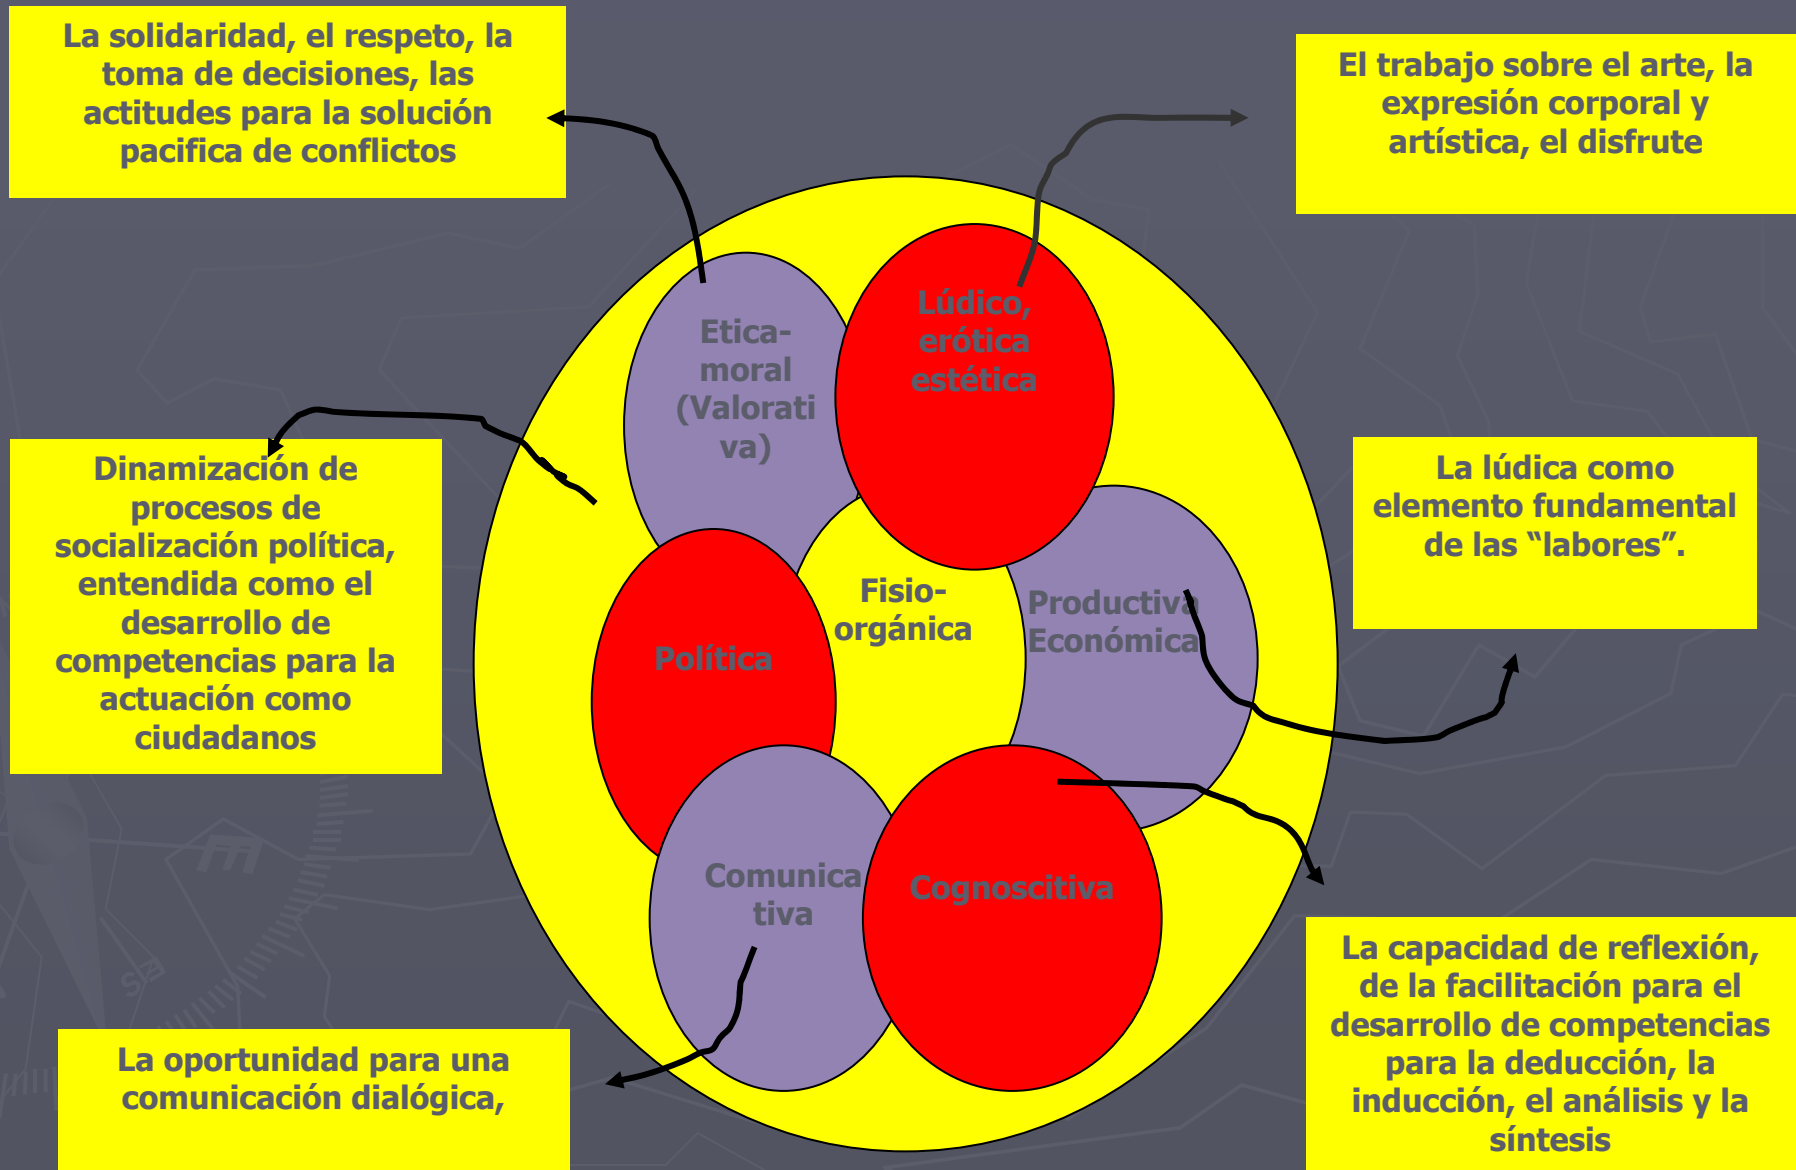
La solidaridad, el respeto, la toma de decisiones, las actitudes para la solución pacifica de conflictos

El trabajo sobre el arte, la expresión corporal y artística, el disfrute

Etica-moral (Valorativa)

Lúdico, erótica estética

Dinamización de procesos de socialización política, entendida como el desarrollo de competencias para la actuación como ciudadanos

La lúdica como elemento fundamental de las "labores".

Fisio-orgánica

Productiva Económica

Política

Comunicativa

Cognoscitiva

La oportunidad para una comunicación dialógica,

La capacidad de reflexión, de la facilitación para el desarrollo de competencias para la deducción, la inducción, el análisis y la síntesis